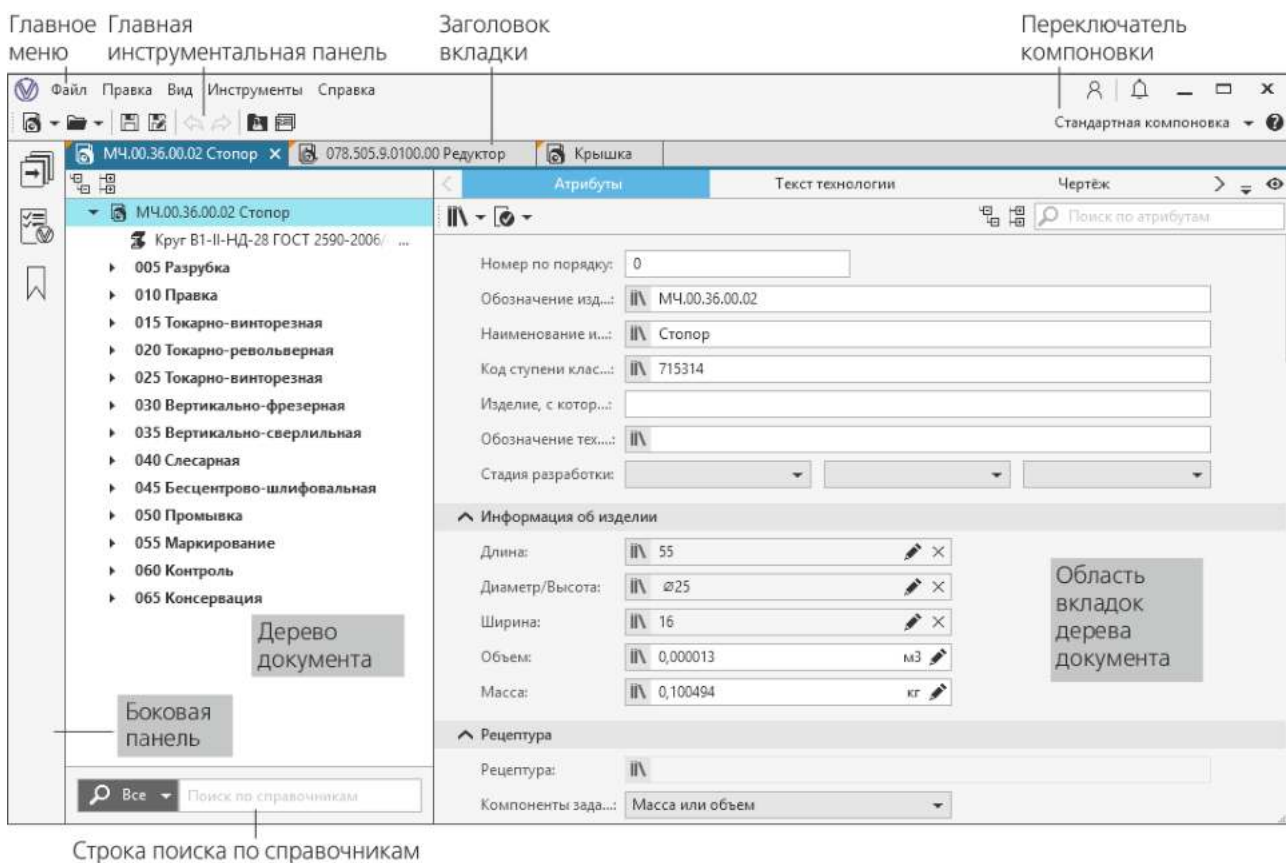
Главное меню

Главная инструментальная панель

Заголовок вкладки

Переключатель компоновки

Файл Правка Вид Инструменты Справка

Стандартная компоновка

МЧ.00.36.00.02 Стопор × 078.505.9.0100.00 Редуктор Крышка

МЧ.00.36.00.02 Стопор
Круг В1-II-НД-28 ГОСТ 2590-2006/ ...
005 Разрубка
010 Правка
015 Токарно-винторезная
020 Токарно-револьверная
025 Токарно-винторезная
030 Вертикально-фрезерная
035 Вертикально-сверлильная
040 Слесарная
045 Бесцентрово-шлифовальная
050 Промывка
055 Маркирование
060 Контроль
065 Консервация

Дерево документа

Боковая панель

Все Поиск по справочникам

Атрибуты | Текст технологии | Чертёж

Поиск по атрибутам

Номер по порядку: 0
Обозначение изд...: МЧ.00.36.00.02
Наименование и...: Стопор
Код ступени клас...: 715314
Изделие, с котор...:
Обозначение тех...:
Стадия разработки:

Информация об изделии
Длина: 55
Диаметр/Высота: ⌀25
Ширина: 16
Объем: 0,000013 м3
Масса: 0,100494 кг

Область вкладок дерева документа

Рецептура
Рецептура:
Компоненты зада...: Масса или объем

Строка поиска по справочникам